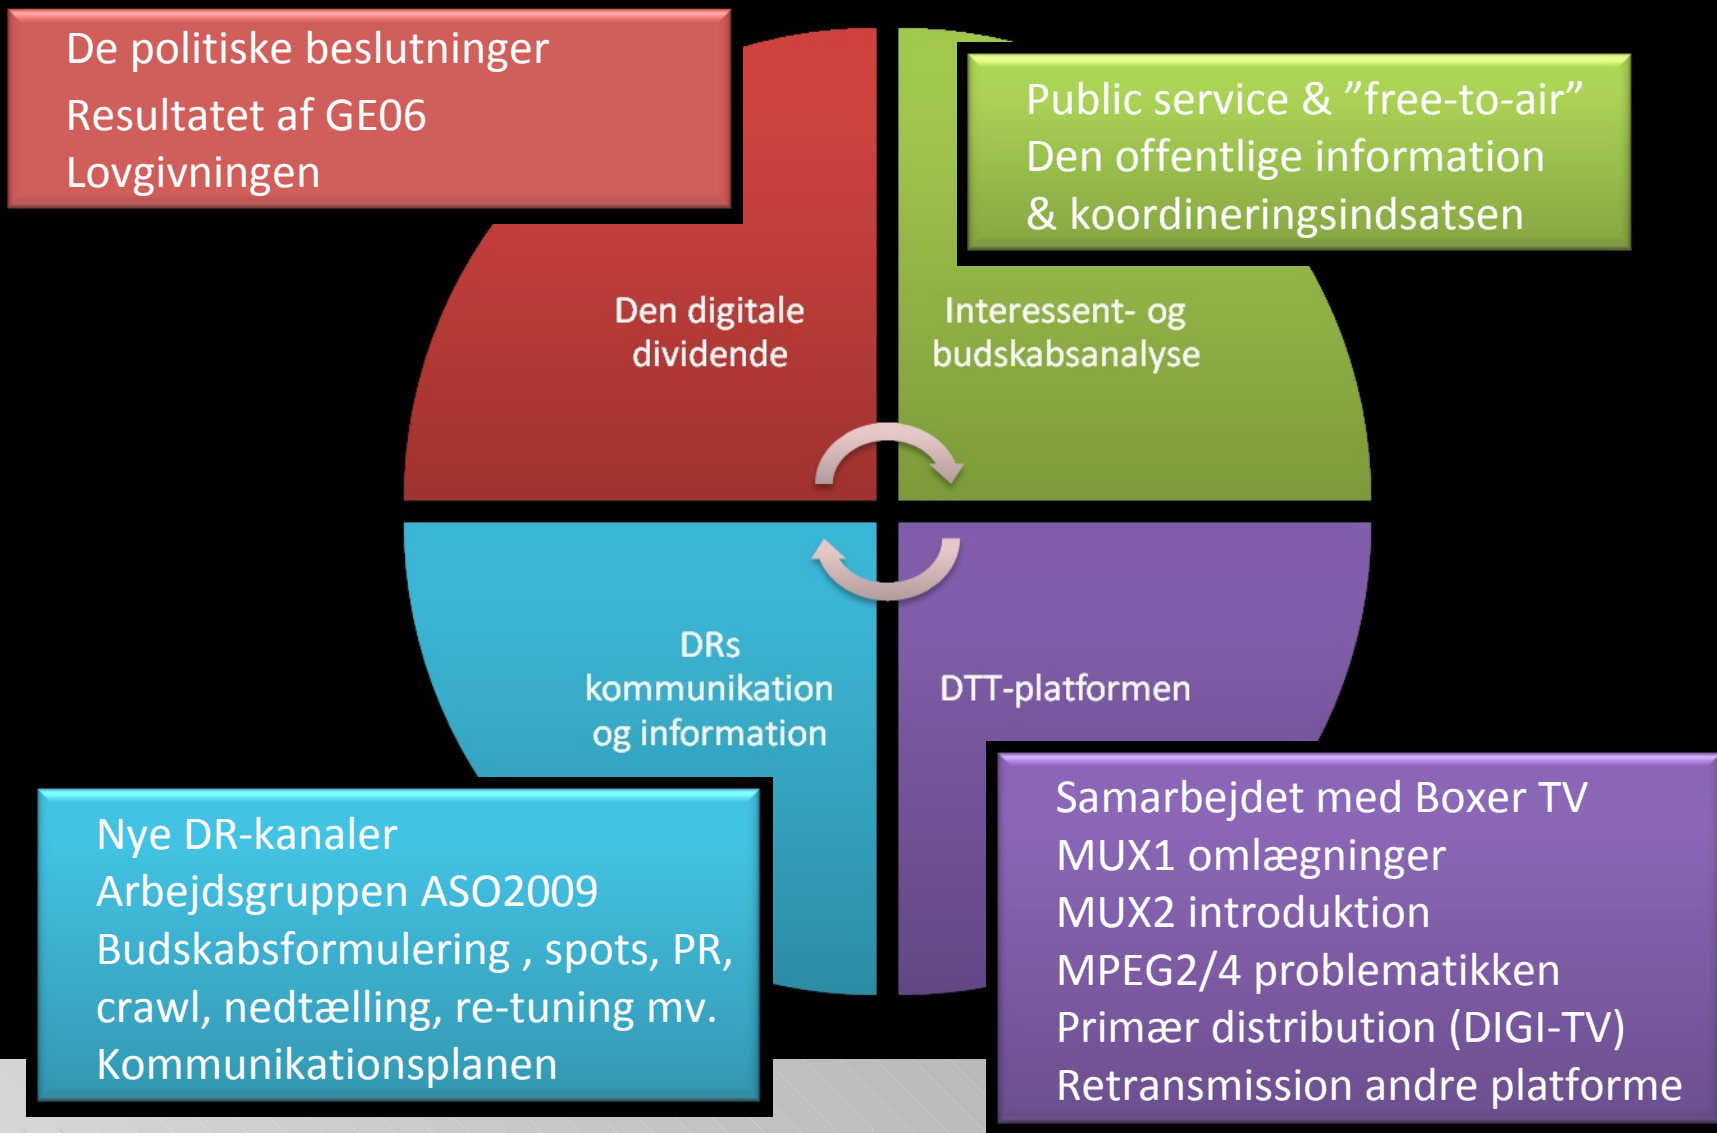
De politiske beslutninger
Resultatet af GE06
Lovgivningen

Public service & ”free-to-air”
Den offentlige information
& koordineringsindsatsen

Den digitale dividende

Interessent- og budskabsanalyse

DRs kommunikation og information

DTT-platformen

Nye DR-kanaler
Arbejdsgruppen ASO2009
Budskabsformulering , spots, PR, crawl, nedtælling, re-tuning mv.
Kommunikationsplanen

Samarbejdet med Boxer TV
MUX1 omlægninger
MUX2 introduktion
MPEG2/4 problematikken
Primær distribution (DIGI-TV)
Retransmission andre platforme